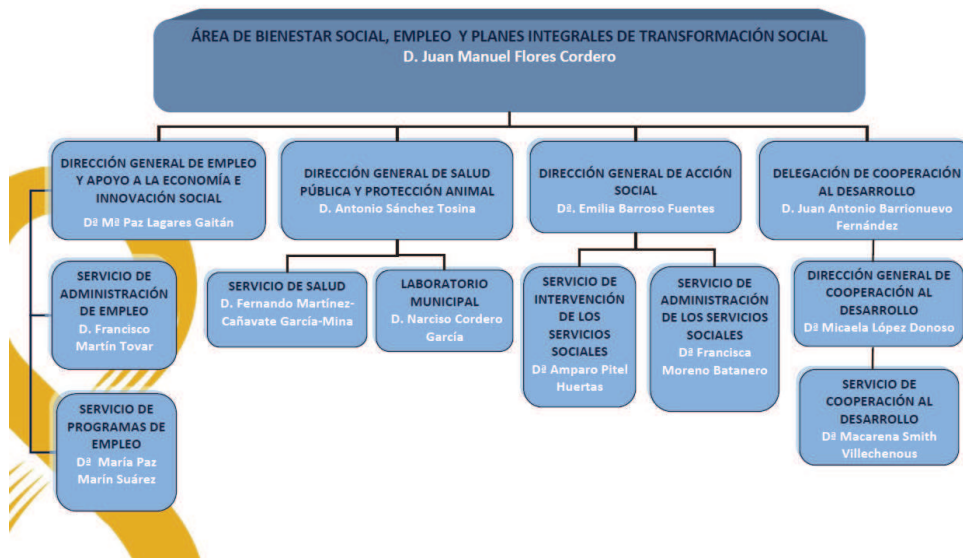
ÁREA DE BIENESTAR SOCIAL, EMPLEO Y PLANES INTEGRALES DE TRANSFORMACIÓN SOCIAL
D. Juan Manuel Flores Cordero

DIRECCIÓN GENERAL DE EMPLEO Y APOYO A LA ECONOMÍA E INNOVACIÓN SOCIAL
Dª Mª Paz Lagares Gaitán

DIRECCIÓN GENERAL DE SALUD PÚBLICA Y PROTECCIÓN ANIMAL
D. Antonio Sánchez Tosina

DIRECCIÓN GENERAL DE ACCIÓN SOCIAL
Dª. Emilia Barroso Fuentes

DELEGACIÓN DE COOPERACIÓN AL DESARROLLO
D. Juan Antonio Barrionuevo Fernández

SERVICIO DE ADMINISTRACIÓN DE EMPLEO
D. Francisco Martín Tovar

SERVICIO DE SALUD
D. Fernando Martínez-Cañavate García-Mina

LABORATORIO MUNICIPAL
D. Narciso Cordero García

SERVICIO DE INTERVENCIÓN DE LOS SERVICIOS SOCIALES
Dª Amparo Pitel Huertas

SERVICIO DE ADMINISTRACIÓN DE LOS SERVICIOS SOCIALES
Dª Francisca Moreno Batanero

DIRECCIÓN GENERAL DE COOPERACIÓN AL DESARROLLO
Dª Micaela López Donoso

SERVICIO DE PROGRAMAS DE EMPLEO
Dª María Paz Marín Suárez

SERVICIO DE COOPERACIÓN AL DESARROLLO
Dª Macarena Smith Villechenous